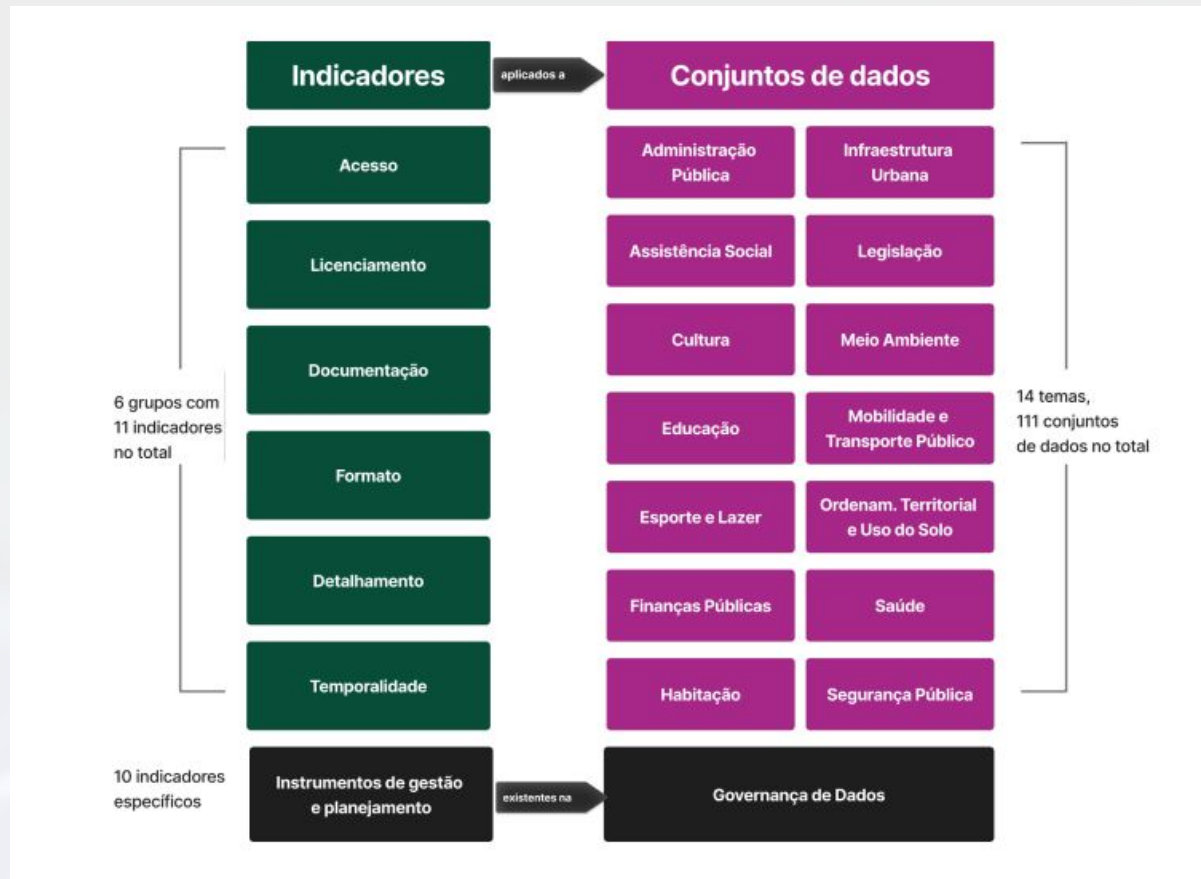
Indicadores

aplicados a

Conjuntos de dados

6 grupos com 11 indicadores no total

Acesso

Licenciamento

Documentação

Formato

Detalhamento

Temporalidade

Administração Pública

Infraestrutura Urbana

Assistência Social

Legislação

Cultura

Meio Ambiente

Educação

Mobilidade e Transporte Público

Esporte e Lazer

Ordenam. Territorial e Uso do Solo

Finanças Públicas

Saúde

Habitação

Segurança Pública

14 temas, 111 conjuntos de dados no total

10 indicadores específicos

Instrumentos de gestão e planejamento

existentes na

Governança de Dados